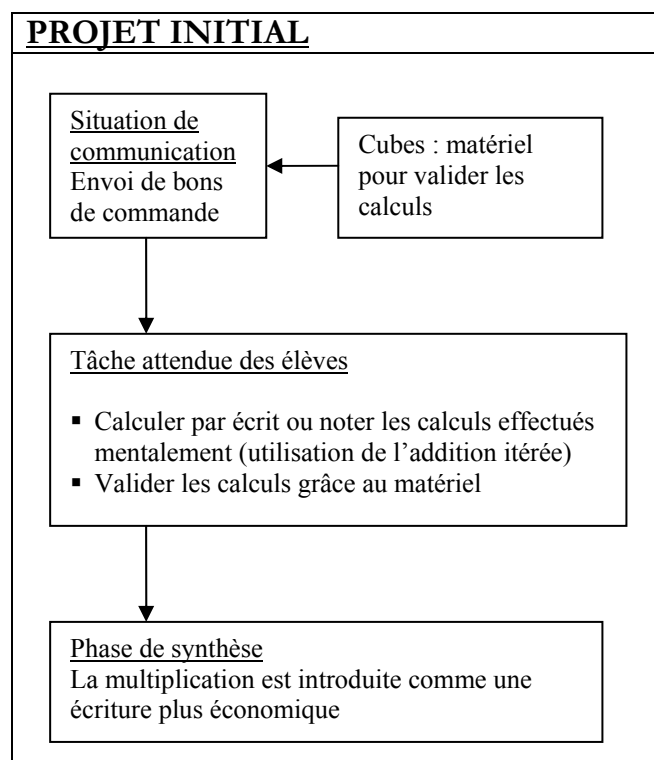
PROJET INITIAL

Situation de communication
Envoi de bons de commande

Cubes : matériel pour valider les calculs

Tâche attendue des élèves

- Calculer par écrit ou noter les calculs effectués mentalement (utilisation de l'addition itérée)
- Valider les calculs grâce au matériel

Phase de synthèse
La multiplication est introduite comme une écriture plus économique